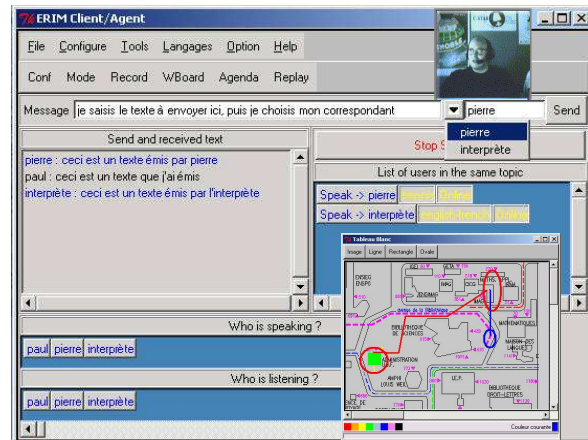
ERIM Client/Agent

File Configure Tools Langages Option Help

Conf Mode Record WBoard Agenda Replay

Message je saisis le texte à envoyer ici, puis je choisis mon correspondant pierre Send

pierre
interprète

Send and received text

pierre : ceci est un texte émis par pierre
paul : ceci est un texte que j'ai émis
interprète : ceci est un texte émis par l'interprète

Stop S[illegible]

List of users in the same topic

Speak -> pierre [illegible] Online
Speak -> interprète english-french Online

Tableau Blanc
Image Ligne Rectangle Ovale

ENSEIG ENSPS
BIBLIOTHEQUE DE SCIENCES
ADMINISTRATION
AMPHI LOUIS WEIL
MATHEMATIQUES
BIBLIOTHEQUE DROIT-LETTRES

Couleur courante

Who is speaking ?
paul pierre interprète

Who is listening ?
paul pierre interprète